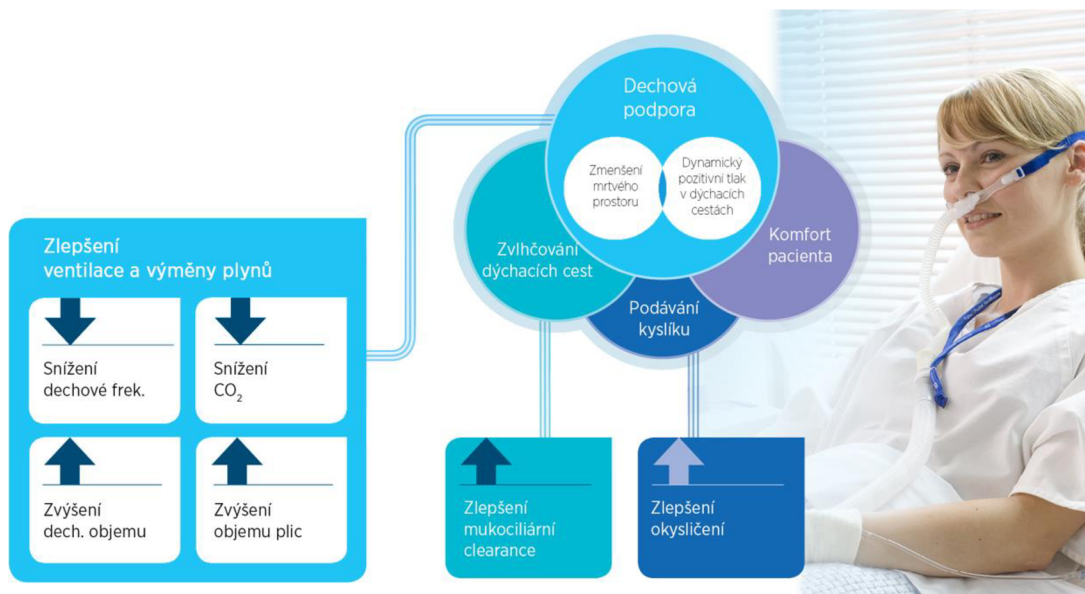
Dechová podpora

Zmenšení mrtvého prostoru

Dynamický pozitivní tlak v dýchacích cestách

Zvlhčování dýchacích cest

Komfort pacienta

Podávání kyslíku

Zlepšení ventilace a výměny plynů

Snížení dechové frek.

Snížení $CO_2$

Zvýšení dech. objemu

Zvýšení objemu plic

Zlepšení mukociliární clearance

Zlepšení okysličení